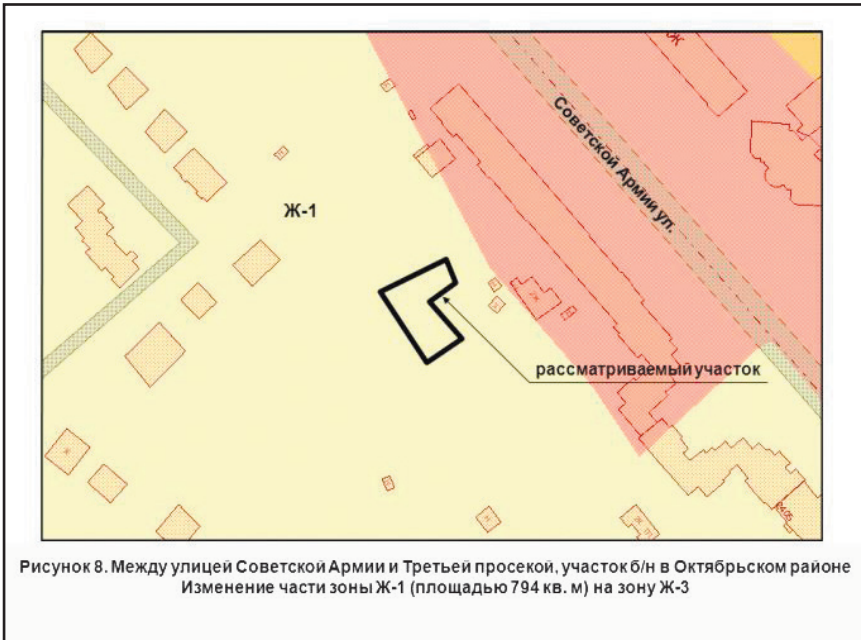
Советской Армии ул.

Ж-1

рассматриваемый участок

Рисунок 8. Между улицей Советской Армии и Третьей просекой, участок б/н в Октябрьском районе
Изменение части зоны Ж-1 (площадью 794 кв. м) на зону Ж-3